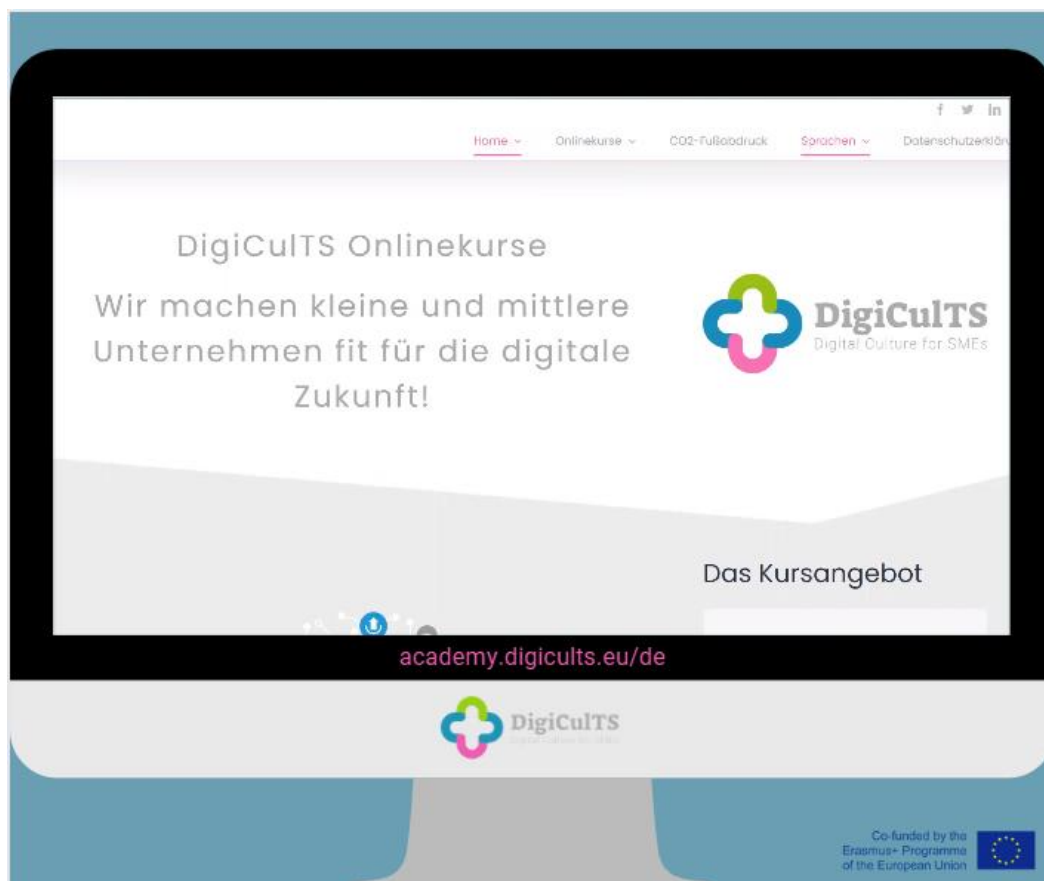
f 𝕏 in

Home ⌄ Onlinekurse ⌄ CO2-Fußabdruck Sprachen ⌄ Datenschutzerklär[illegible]

DigiCulTS Onlinekurse

Wir machen kleine und mittlere Unternehmen fit für die digitale Zukunft!

DigiCulTS
Digital Culture for SMEs

Das Kursangebot

academy.digicults.eu/de

DigiCulTS
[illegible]

Co-funded by the Erasmus+ Programme of the European Union